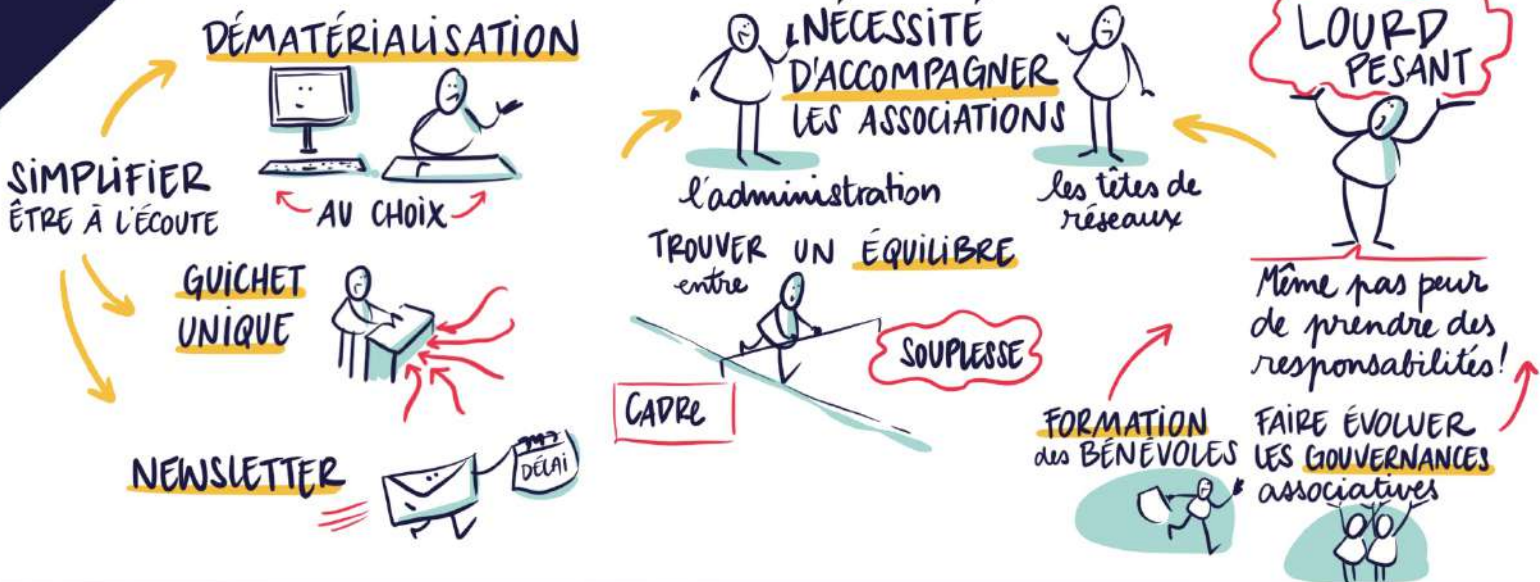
SIMPLIFIER
ÊTRE À L'ÉCOUTE

DÉMATÉRIALISATION

AU CHOIX

GUICHET UNIQUE

NEWSLETTER

DÉLAI

NÉCESSITÉ D'ACCOMPAGNER LES ASSOCIATIONS

l'administration

les têtes de réseaux

TROUVER UN ÉQUILIBRE entre

CADRE

SOUPLESSE

LOURD PESANT

Même pas peur de prendre des responsabilités!

FORMATION des BÉNÉVOLES

FAIRE ÉVOLUER LES GOUVERNANCES associatives